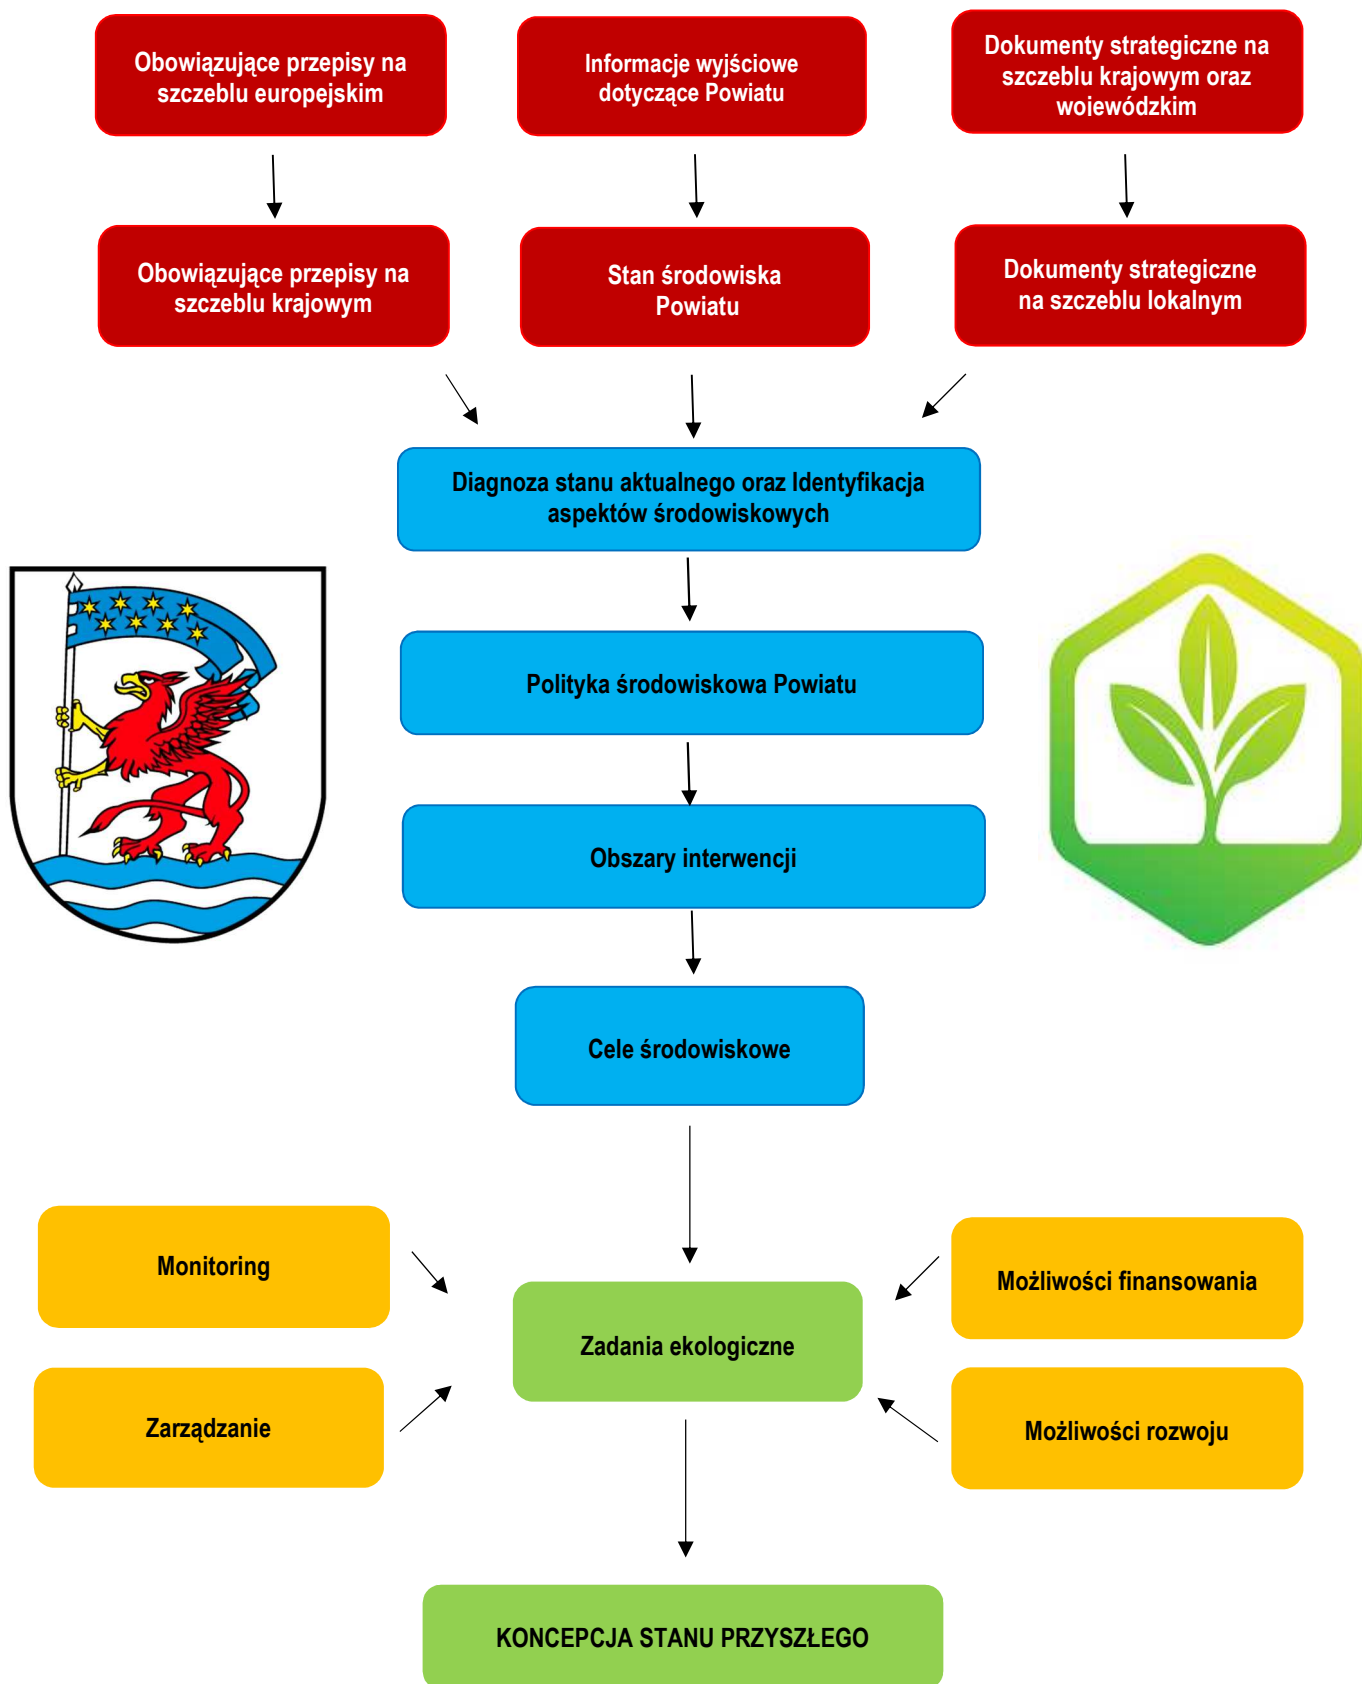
Obowiązujące przepisy na szczeblu europejskim

Informacje wyjściowe dotyczące Powiatu

Dokumenty strategiczne na szczeblu krajowym oraz wojewódzkim

Obowiązujące przepisy na szczeblu krajowym

Stan środowiska Powiatu

Dokumenty strategiczne na szczeblu lokalnym

Diagnoza stanu aktualnego oraz Identyfikacja aspektów środowiskowych

Polityka środowiskowa Powiatu

Obszary interwencji

Cele środowiskowe

Monitoring

Zarządzanie

Zadania ekologiczne

Możliwości finansowania

Możliwości rozwoju

KONCEPCJA STANU PRZYSZŁEGO